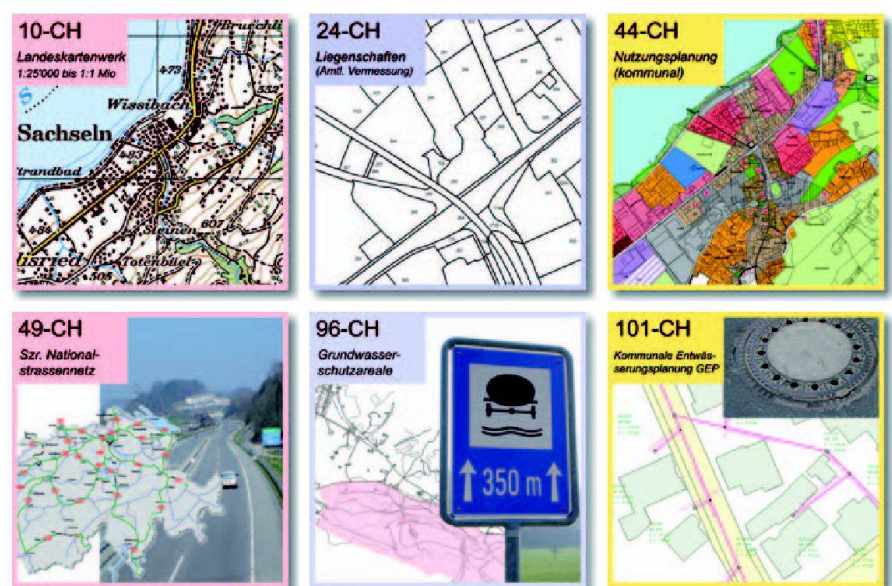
10-CH
Landeskartenwerk
1:25'000 bis 1:1 Mio

Bruechli
479
Wissibach
532
Sachseln
Strandbad
484
Steinen
607
Totenbüel
505
Lisried

24-CH
Liegenschaften
(Amtl. Vermessung)

44-CH
Nutzungsplanung
(kommunal)

49-CH
Szr. Nationalstrassennetz

96-CH
Grundwasserschutzareale

350 m

101-CH
Kommunale Entwässerungsplanung GEP